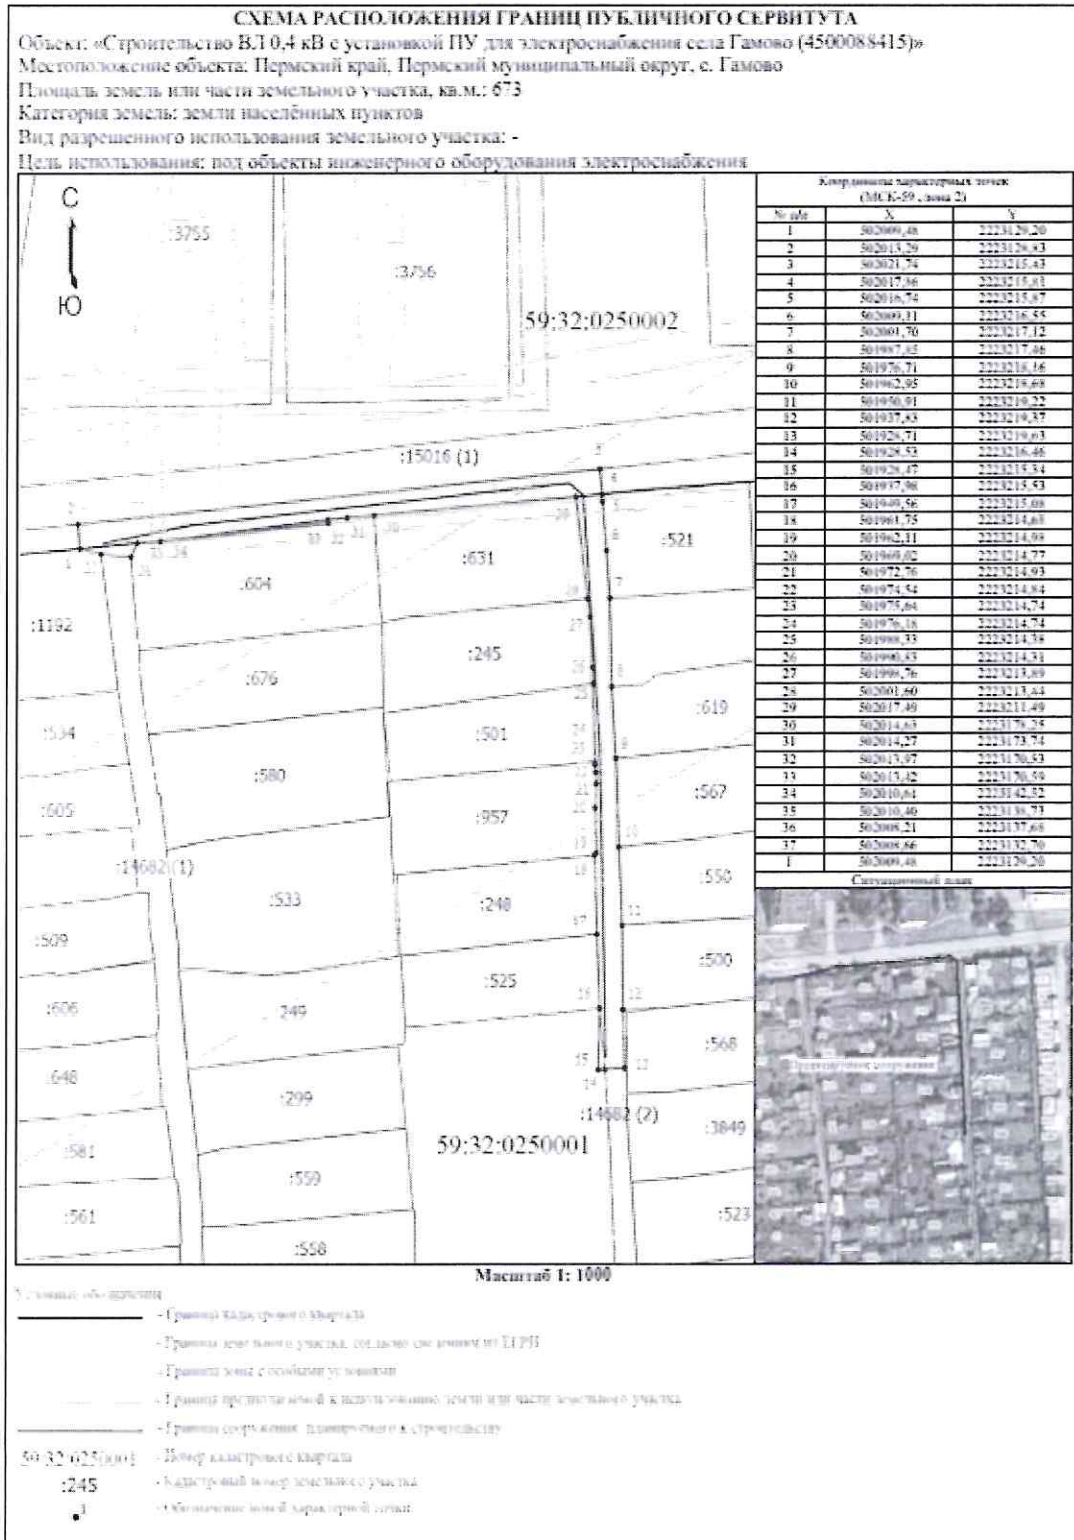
СХЕМА РАСПОЛОЖЕНИЯ ГРАНИЦ ПУБЛИЧНОГО СЕРВИТУТА
Объект: «Строительство ВЛ 0,4 кВ с установкой ПУ для электроснабжения села Гамово (4500088415)»
Местоположение объекта: Пермский край, Пермский муниципальный округ, с. Гамово
Площадь земель или части земельного участка, кв.м.: 673
Категория земель: земли населённых пунктов
Вид разрешенного использования земельного участка: -
Цель использования: под объекты инженерного оборудования электроснабжения

С
Ю

:3755
:3756
59:32:0250002
:15016 (1)
:1192
:604
:631
:521
:676
:245
:534
:580
:501
:619
:605
:957
:567
:14682 (1)
:533
:240
:550
:509
:525
:500
:606
:249
:568
:648
:299
:14682 (2)
:3849
:581
59:32:0250001
:559
:561
:523
:558

Координаты характерных точек
(МСК-59, зона 2)

| № п/п | X | Y |
|---|---|---|
| 1 | 502009,48 | 2223129,20 |
| 2 | 502013,29 | 2223128,83 |
| 3 | 502021,74 | 2223215,43 |
| 4 | 502017,36 | 2223215,83 |
| 5 | 502016,74 | 2223215,67 |
| 6 | 502009,31 | 2223216,55 |
| 7 | 502001,70 | 2223217,12 |
| 8 | 501987,15 | 2223217,06 |
| 9 | 501976,71 | 2223218,16 |
| 10 | 501962,95 | 2223218,68 |
| 11 | 501950,01 | 2223219,22 |
| 12 | 501937,83 | 2223219,37 |
| 13 | 501926,71 | 2223219,63 |
| 14 | 501928,53 | 2223216,46 |
| 15 | 501928,47 | 2223215,34 |
| 16 | 501937,98 | 2223215,53 |
| 17 | 501949,56 | 2223215,08 |
| 18 | 501961,75 | 2223214,63 |
| 19 | 501962,31 | 2223214,90 |
| 20 | 501969,02 | 2223214,77 |
| 21 | 501972,76 | 2223214,93 |
| 22 | 501974,54 | 2223214,84 |
| 23 | 501975,64 | 2223214,74 |
| 24 | 501976,18 | 2223214,74 |
| 25 | 501988,33 | 2223214,38 |
| 26 | 501990,83 | 2223214,31 |
| 27 | 501996,76 | 2223213,89 |
| 28 | 502001,60 | 2223213,44 |
| 29 | 502017,49 | 2223211,49 |
| 30 | 502014,63 | 2223179,25 |
| 31 | 502014,27 | 2223173,74 |
| 32 | 502013,97 | 2223170,53 |
| 33 | 502013,42 | 2223170,59 |
| 34 | 502010,64 | 2223142,52 |
| 35 | 502010,40 | 2223138,73 |
| 36 | 502008,21 | 2223137,68 |
| 37 | 502008,66 | 2223132,70 |
| 1 | 502009,48 | 2223129,20 |

Ситуационный план
Проектируемое сооружение

Масштаб 1: 1000

Условные обозначения
- Граница кадастрового квартала
- Граница земельного участка, согласно сведениям из ЕГРН
- Граница зоны с особыми условиями
- Граница предоставляемой к использованию земли или части земельного участка
- Граница сооружения, планируемого к строительству
59:32:0250001 - Номер кадастрового квартала
:245 - Кадастровый номер земельного участка
1 - Обозначение новой характерной точки